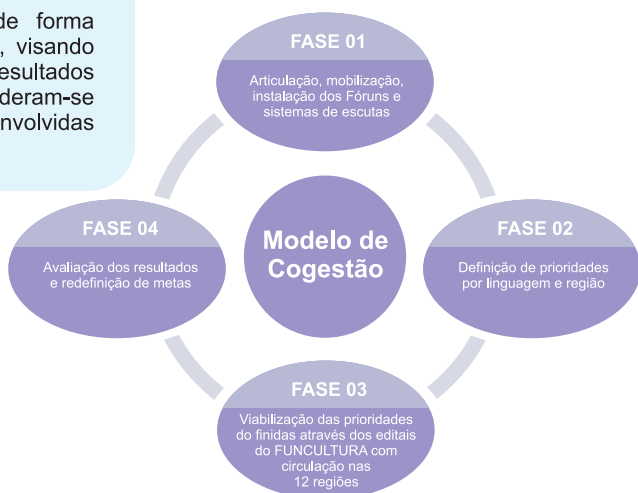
de forma
, visando
esultados
deram-se
nvolvidas

FASE 01

Articulação, mobilização, instalação dos Fóruns e sistemas de escutas

FASE 04

Avaliação dos resultados e redefinição de metas

Modelo de Cogestão

FASE 02

Definição de prioridades por linguagem e região

FASE 03

Viabilização das prioridades do finidas através dos editais do FUNCULTURA com circulação nas 12 regiões